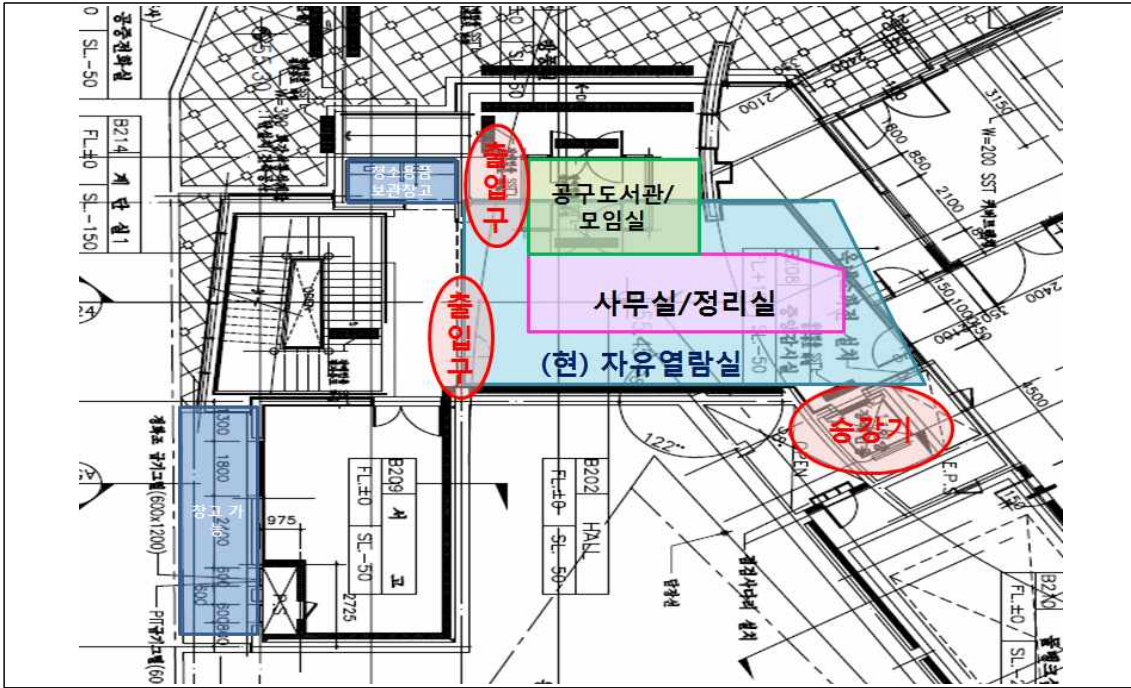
출입구

청소용품 보관창고

공구도서관/ 모임실

사무실/정리실

출입구

(현) 자유열람실

승강기

창고 가

B214 FL.±0 계단실1 SL.-150

SL.-50

B209 FL.±0 서고 SL.-50

B202 FL.±0 HALL SL.-50

B210 FL.±0 SL.-

975

2725

2100

3150

W=200 SST

800 850

2100

2400

4500

122°

OPEN

E.P.S

1300 1800 2400 600 500 600 600

PIT